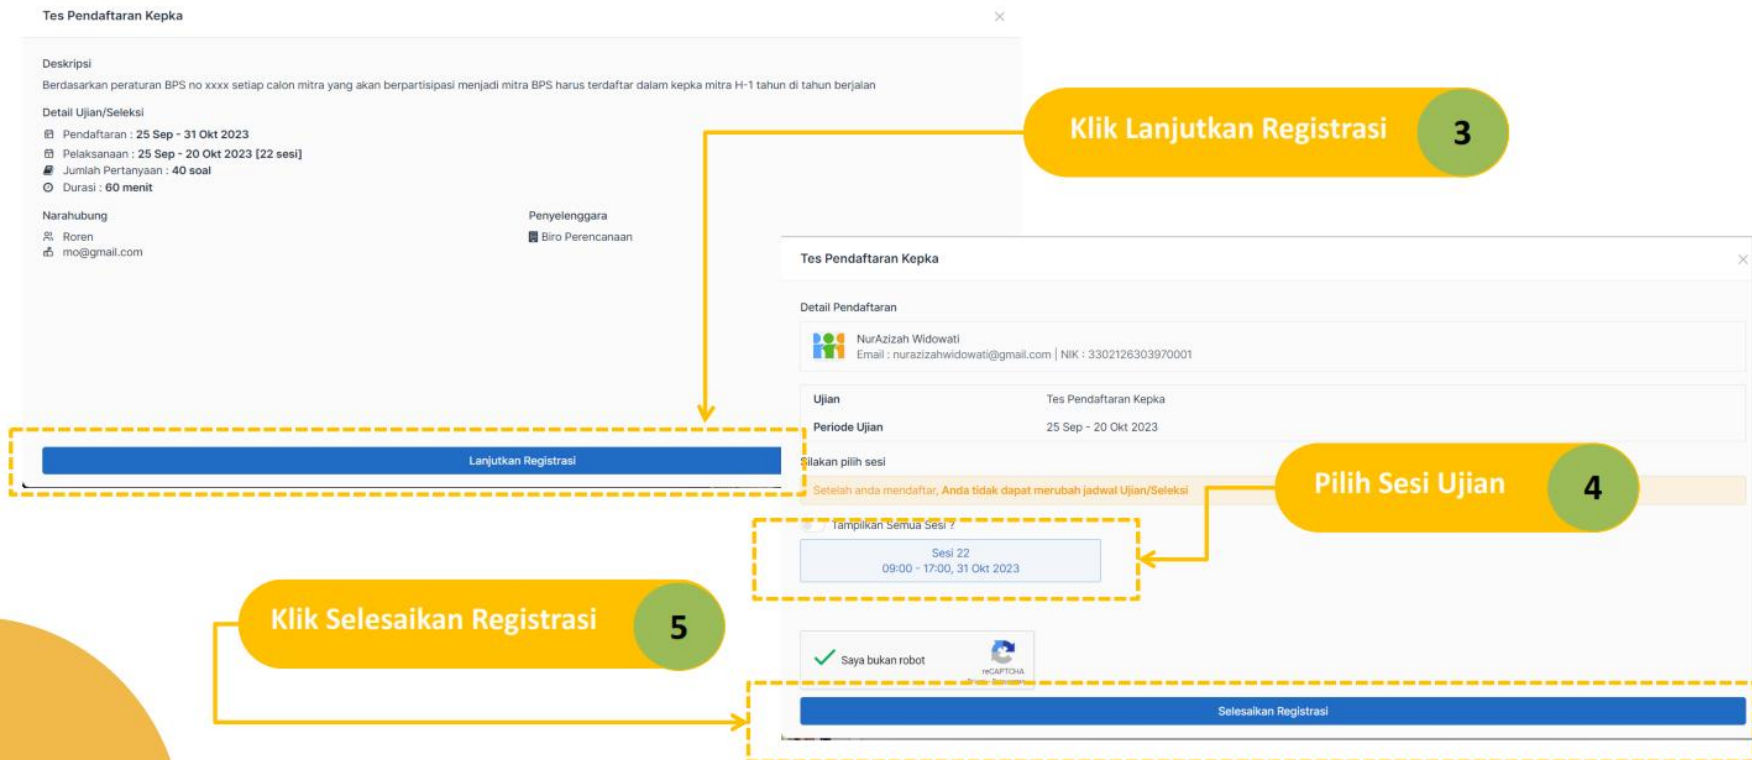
Tes Pendaftaran Kepka

Deskripsi

Berdasarkan peraturan BPS no xxxx setiap calon mitra yang akan berpartisipasi menjadi mitra BPS harus terdaftar dalam kepka mitra H-1 tahun di tahun berjalan

Detail Ujian/Seleksi

Pendaftaran : 25 Sep - 31 Okt 2023

Pelaksanaan : 25 Sep - 20 Okt 2023 [22 sesi]

Jumlah Pertanyaan : 40 soal

Durasi : 60 menit

Narahubung

Roren

mo@gmail.com

Penyelenggara

Biro Perencanaan

Lanjutkan Registrasi

Klik Lanjutkan Registrasi 3

Tes Pendaftaran Kepka

Detail Pendaftaran

NurAzizah Widowati

Email : nurazizahwidowati@gmail.com | NIK : 3302126303970001

| Ujian | Tes Pendaftaran Kepka |
|---|---|
| Periode Ujian | 25 Sep - 20 Okt 2023 |

Silakan pilih sesi

Setelah anda mendaftar, Anda tidak dapat merubah jadwal Ujian/Seleksi

Tampilkan Semua Sesi ?

Sesi 22
09:00 - 17:00, 31 Okt 2023

Pilih Sesi Ujian 4

Saya bukan robot

reCAPTCHA

Klik Selesaikan Registrasi 5

Selesaikan Registrasi